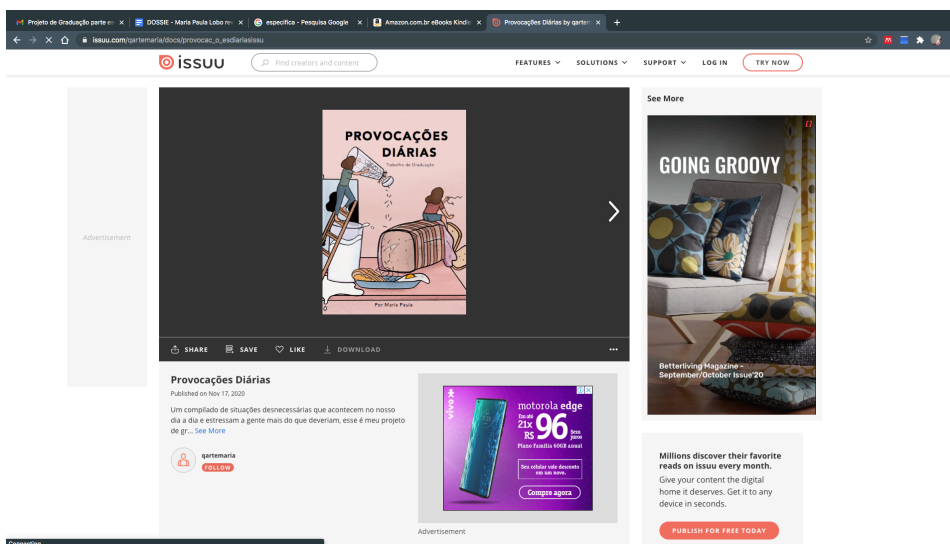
Projeto de Graduação parte e... × DOSSIE - Maria Paula Lobo re... × especifica - Pesquisa Google × Amazon.com.br eBooks Kindle × Provocações Diárias by qarte... × +

issuu.com/qartemaria/docs/provocac_o_esdiariasissu

issuu Find creators and content FEATURES SOLUTIONS SUPPORT LOG IN TRY NOW

Advertisement

PROVOCAÇÕES DIÁRIAS
Trabalho de Graduação
Por Maria Paula

SHARE SAVE LIKE DOWNLOAD ···

Provocações Diárias
Published on Nov 17, 2020
Um compilado de situações desnecessárias que acontecem no nosso dia a dia e estressam a gente mais do que deveriam, esse é meu projeto de gr... See More

qartemaria
FOLLOW

vivo
motorola edge
Em até 21x R$ 96 Sem juros
Plano Família 60GB anual
Seu celular vale desconto em um novo.
Compre agora

Advertisement

See More
GOING GROOVY
Betterliving Magazine - September/October Issue 20

Millions discover their favorite reads on issuu every month.
Give your content the digital home it deserves. Get it to any device in seconds.
PUBLISH FOR FREE TODAY